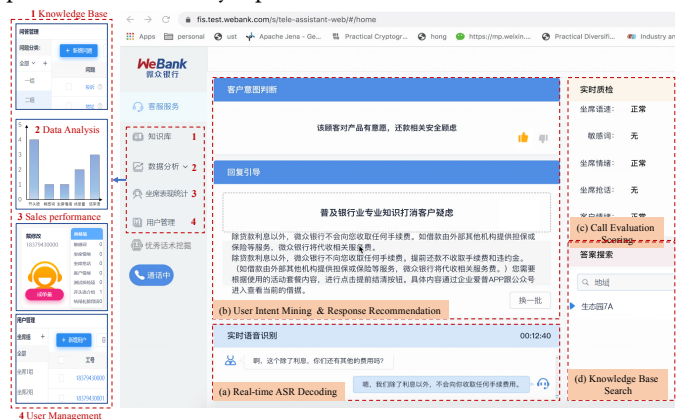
1 Knowledge Base

问答管理
问题分类:
+ 新增问题
全部
一级
二级
知识
2 Data Analysis
3 Sales performance
周排名
18379430000
4 User Management
用户管理
+ 新增用户
全部
工号
18579430000
18579430001

fis.test.webank.com/s/tele-assistant-web/#/home

Apps personal ust Apache Jena - Ge... Practical Cryptogr... hong https://mp.weixin.... Practical Diversifi... Industry an

WeBank 微众银行

客服服务
知识库 1
数据分析 2
坐席表现统计 3
用户管理 4
优秀话术挖掘
通话中

客户意图判断
该顾客对产品有意愿，还款相关安全顾虑

回复引导
普及银行业专业知识打消客户疑虑
除贷款利息以外，微众银行不会向您收取任何手续费。如借款由外部其他构提供担保或保险等服务，微众银行将代收相关服务费。
除贷款利息以外，微众银行不向您收取任何手续费，提前还款不收取手续费和违约金。（如借款由外部其他机构提供担保或保险等服务，微众银行将代收相关服务费。）您需要根据使用的活动套餐内容，进行点击提前请按确定。具体内容通过企业爱普APP跟公众号进入查看当前的借据。
换一批

(b) User Intent Mining & Response Recommendation

实时语音识别 00:12:40
啊，这个除了利息，你们还有其他的费用吗？
嗯，我们除了利息以外，不会向你收取任何手续费用。
(a) Real-time ASR Decoding

实时质检
坐席语速: 正常
敏感词: 无
坐席情绪: 正常
坐席抢话: 无
(c) Call Evaluation Scoring

答案搜索
地址
生态园7A
(d) Knowledge Base Search